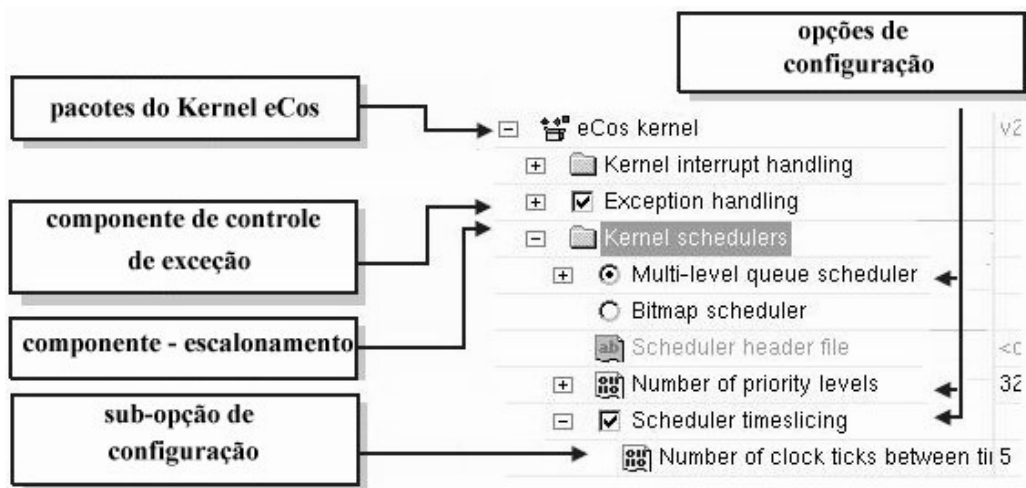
opções de configuração

pacotes do Kernel eCos

eCos kernel

v2

Kernel interrupt handling

componente de controle de exceção

Exception handling

Kernel schedulers

Multi-level queue scheduler

componente - escalonamento

Bitmap scheduler

Scheduler header file

<c

Number of priority levels

32

sub-opção de configuração

Scheduler timeslicing

Number of clock ticks between ti

5